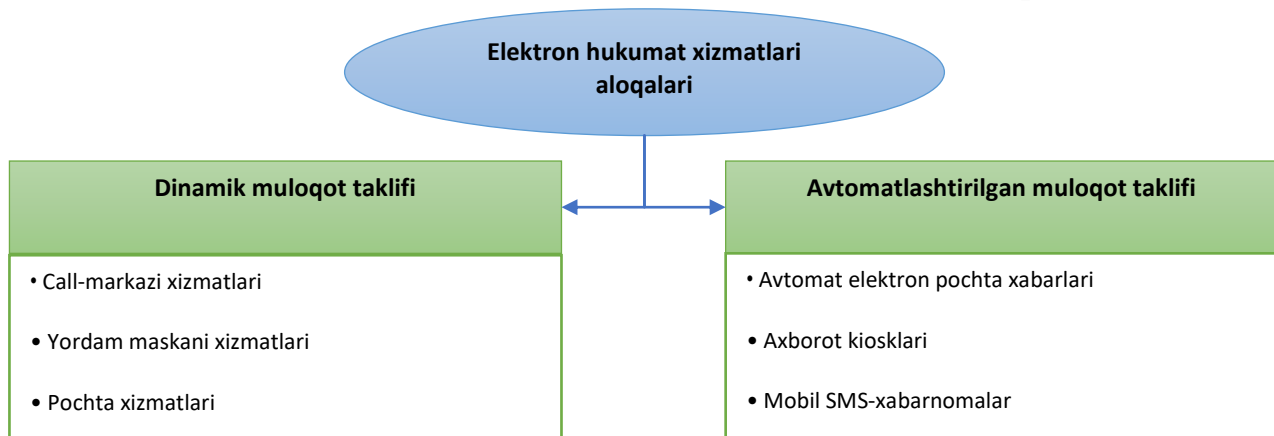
Elektron hukumat xizmatlari aloqalari

Dinamik muloqot taklifi

• Call-markazi xizmatlari

• Yordam maskani xizmatlari

• Pochta xizmatlari

Avtomatlashtirilgan muloqot taklifi

• Avtomat elektron pochta xabarlari

• Axborot kiosklari

• Mobil SMS-xabarnomalar